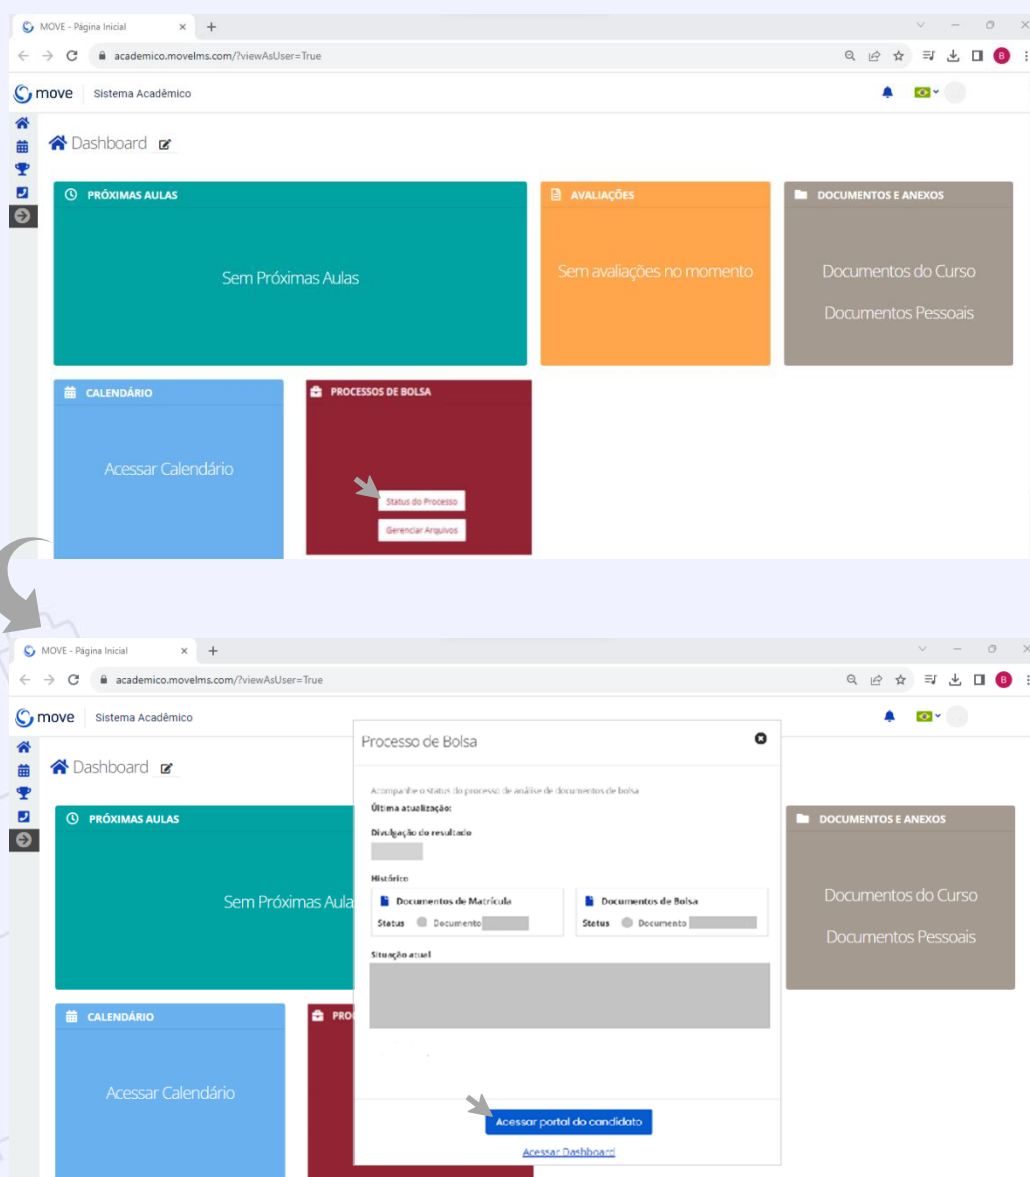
MOVE - Página Inicial
academico.movelms.com/?viewAsUser=True
move Sistema Acadêmico
Dashboard

PRÓXIMAS AULAS
Sem Próximas Aulas

AVALIAÇÕES
Sem avaliações no momento

DOCUMENTOS E ANEXOS
Documentos do Curso
Documentos Pessoais

CALENDÁRIO
Acessar Calendário

PROCESSOS DE BOLSA
Status do Processo
Gerenciar Arquivos

MOVE - Página Inicial
academico.movelms.com/?viewAsUser=True
move Sistema Acadêmico
Dashboard

PRÓXIMAS AULAS
Sem Próximas Aula

DOCUMENTOS E ANEXOS
Documentos do Curso
Documentos Pessoais

CALENDÁRIO
Acessar Calendário

PRO

Processo de Bolsa
Acompanhe o status do processo de análise de documentos de bolsa
Última atualização:
Divulgação do resultado
Histórico
Documentos de Matrícula
Status Documento
Documentos de Bolsa
Status Documento
Situação atual
Acessar portal do candidato
Acessar Dashboard